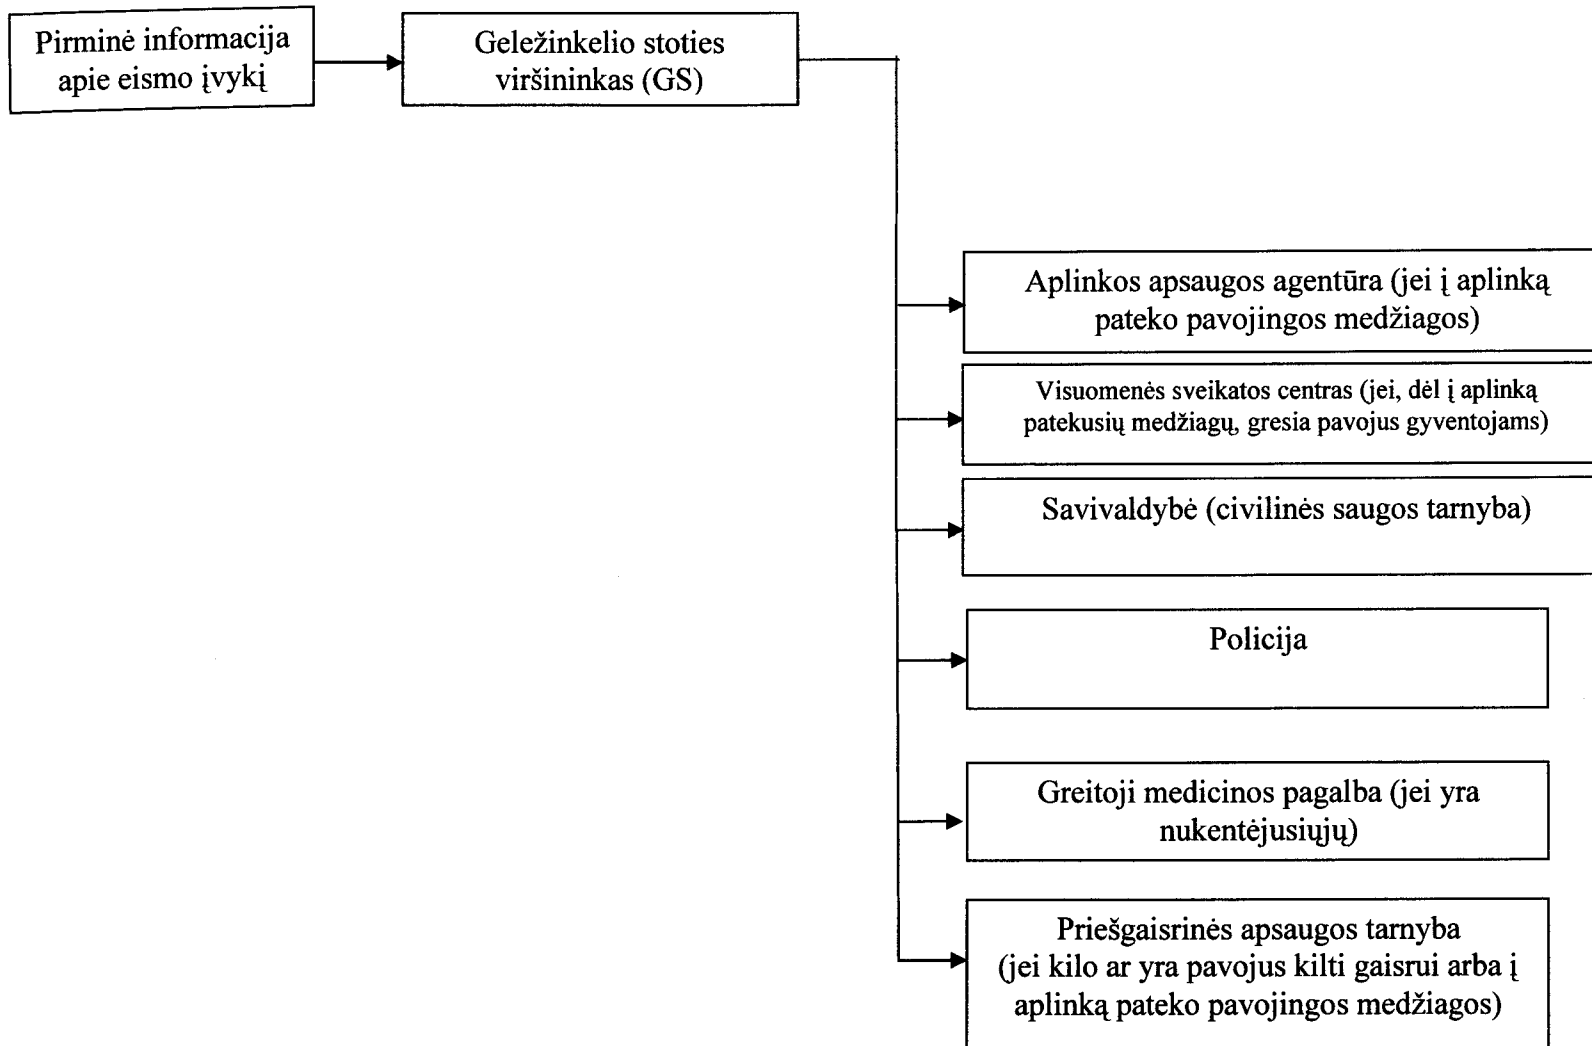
Pirminė informacija apie eismo įvykį

Geležinkelio stoties viršininkas (GS)

Aplinkos apsaugos agentūra (jei į aplinką pateko pavojingos medžiagos)

Visuomenės sveikatos centras (jei, dėl į aplinką patekusių medžiagų, gresia pavojus gyventojams)

Savivaldybė (civilinės saugos tarnyba)

Policija

Greitoji medicinos pagalba (jei yra nukentėjusiųjų)

Priešgaisrinės apsaugos tarnyba (jei kilo ar yra pavojus kilti gaisrui arba į aplinką pateko pavojingos medžiagos)